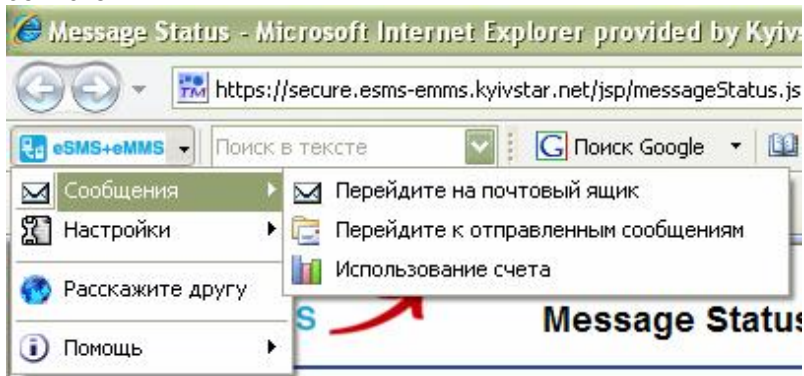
Message Status - Microsoft Internet Explorer provided by Kyiv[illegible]

https://secure.esms-emms.kyivstar.net/jsp/messageStatus.js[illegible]

eSMS+eMMS
Поиск в тексте
Поиск Google

Сообщения
Настройки
Расскажите другу
Помощь

Перейдите на почтовый ящик
Перейдите к отправленным сообщениям
Использование счета

S
Message Status